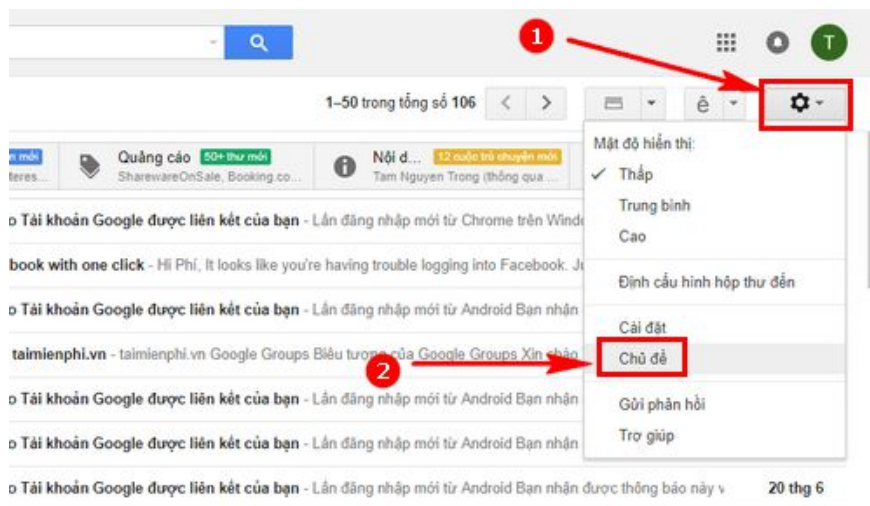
1

T

1–50 trong tổng số 106

ê

n mới
teres...

Quảng cáo 50+ thư mới
SharewareOnSale, Booking.co...

Nội d... 12 cuộc trò chuyện mới
Tam Nguyen Trong (thông qua ...

Mật độ hiển thị:
✓ Thấp
Trung bình
Cao

Định cấu hình hộp thư đến

Cài đặt
Chủ đề

Gửi phản hồi
Trợ giúp

o Tài khoản Google được liên kết của bạn - Lần đăng nhập mới từ Chrome trên Winde

book with one click - Hi Phí, It looks like you're having trouble logging into Facebook. Ju

o Tài khoản Google được liên kết của bạn - Lần đăng nhập mới từ Android Bạn nhận

taimienphi.vn - taimienphi.vn Google Groups Biểu tượng của Google Groups Xin chào

2

o Tài khoản Google được liên kết của bạn - Lần đăng nhập mới từ Android Bạn nhận

o Tài khoản Google được liên kết của bạn - Lần đăng nhập mới từ Android Bạn nhận

o Tài khoản Google được liên kết của bạn - Lần đăng nhập mới từ Android Bạn nhận

o Tài khoản Google được liên kết của bạn - Lần đăng nhập mới từ Android Bạn nhận được thông báo này v 20 thg 6